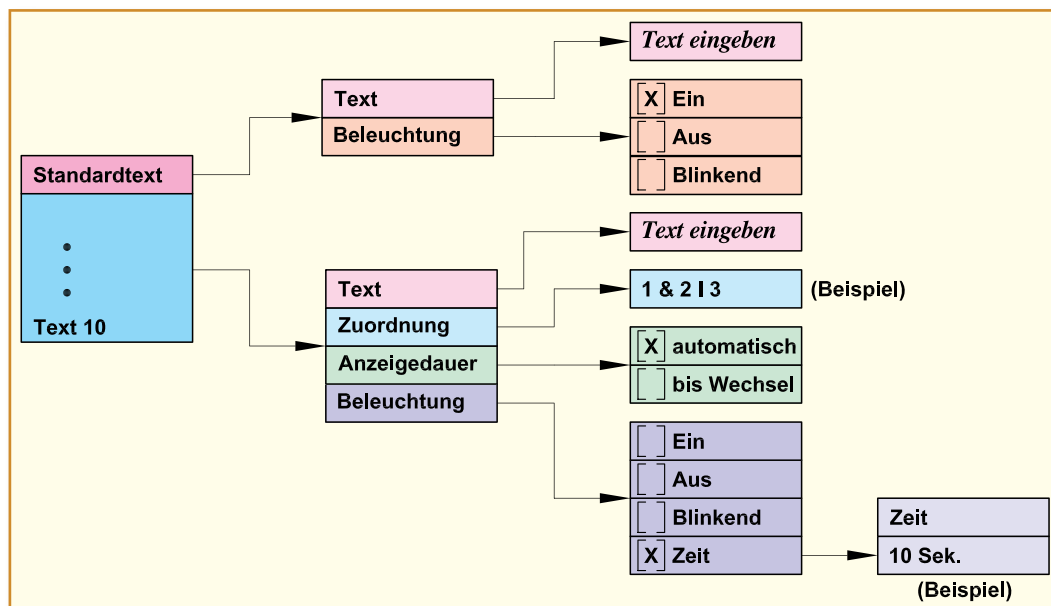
Standardtext

•
•
•

Text 10

Text
Beleuchtung

*Text eingeben*

[X] Ein
[ ] Aus
[ ] Blinkend

Text
Zuordnung
Anzeigedauer
Beleuchtung

*Text eingeben*

1 & 2 I 3 (Beispiel)

[X] automatisch
[ ] bis Wechsel

[ ] Ein
[ ] Aus
[ ] Blinkend
[X] Zeit

Zeit
10 Sek.
(Beispiel)